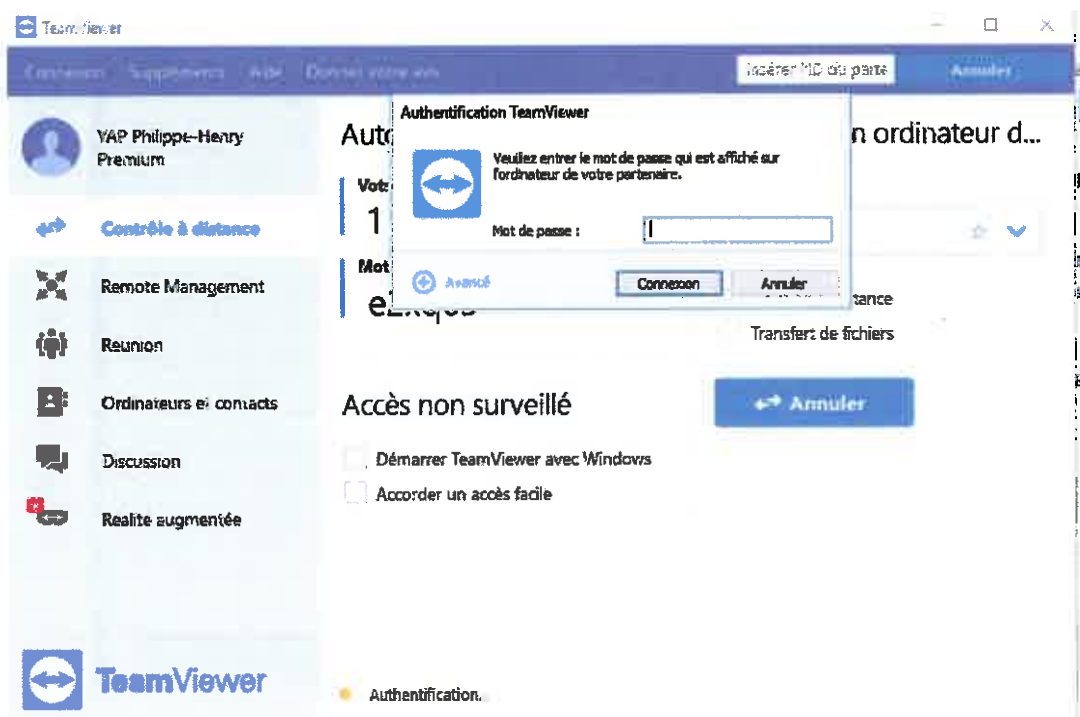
TeamViewer

Connexion Suppléments Aide Donnez votre avis

Insérer l'ID du parte

Annuler

YAP Philippe-Henry
Premium

Contrôle à distance

Remote Management

Réunion

Ordinateurs et contacts

Discussion

Réalité augmentée

TeamViewer

Auto

Vot

1

Mot

e2xqu

n ordinateur d...

tance

Transfert de fichiers

Accès non surveillé

Démarrer TeamViewer avec Windows

Accorder un accès facile

Annuler

Authentification.

Authentification TeamViewer

Veuillez entrer le mot de passe qui est affiché sur l'ordinateur de votre partenaire.

Mot de passe :

Avancé

Connexion

Annuler